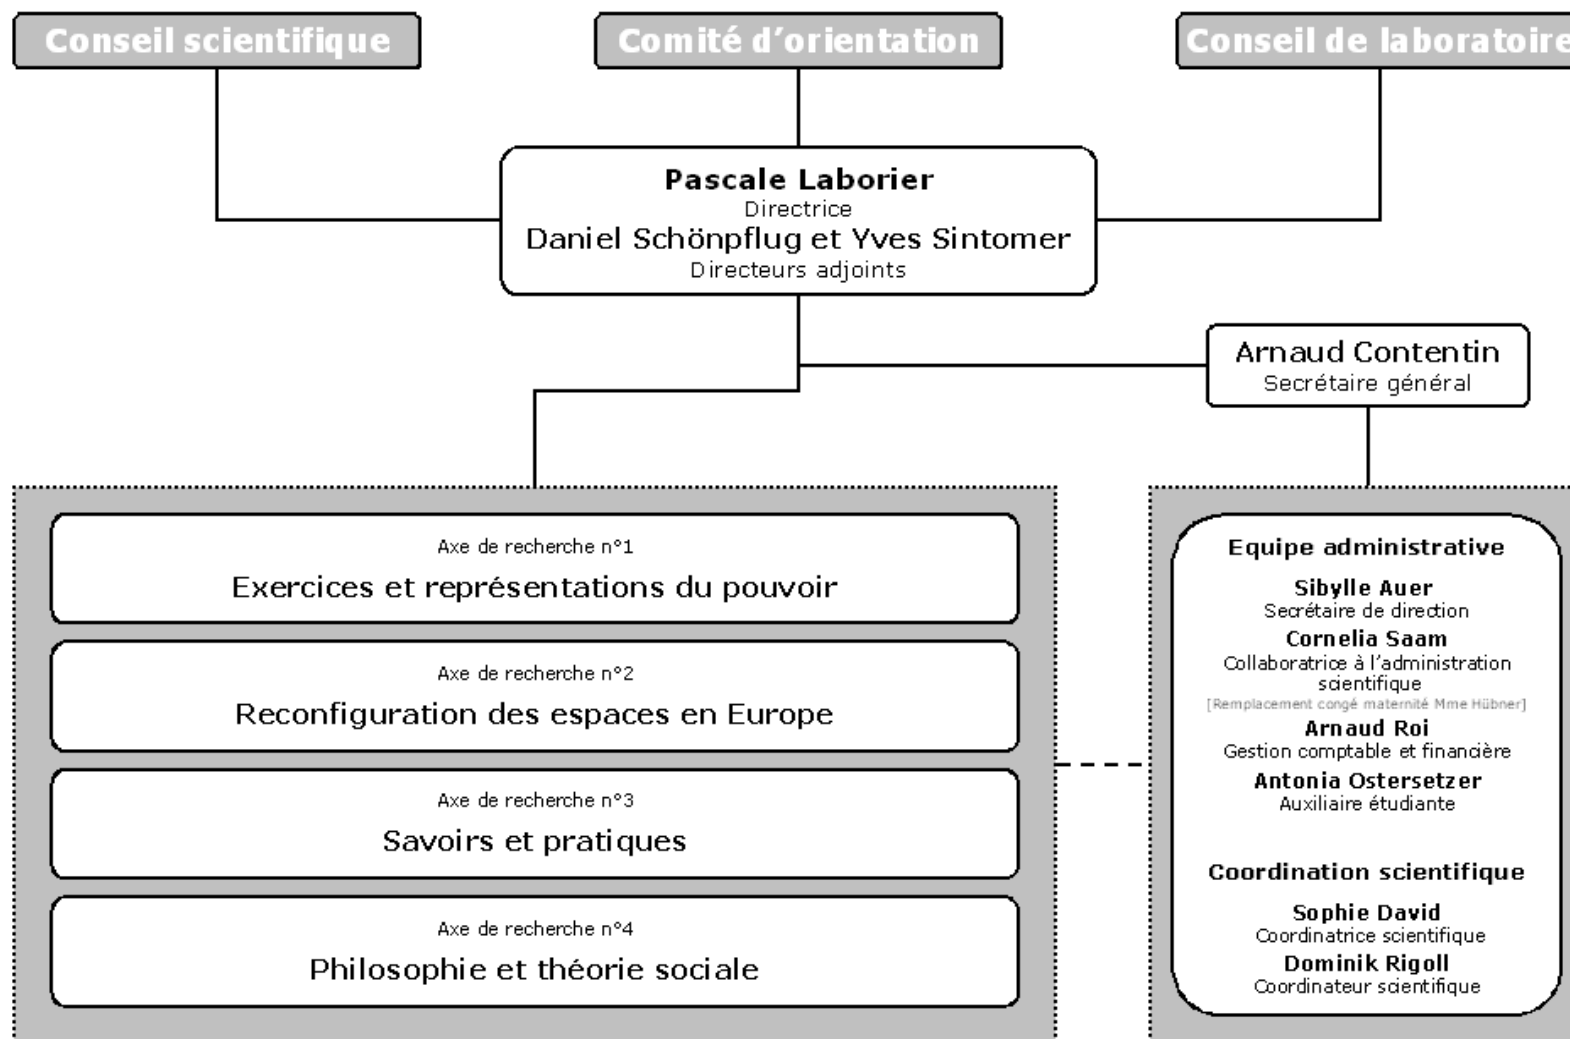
Conseil scientifique

Comité d'orientation

Conseil de laboratoire

Pascale Laborier
Directrice
Daniel Schönpflug et Yves Sintomer
Directeurs adjoints

Arnaud Contentin
Secrétaire général

Axe de recherche n°1
Exercices et représentations du pouvoir

Axe de recherche n°2
Reconfiguration des espaces en Europe

Axe de recherche n°3
Savoirs et pratiques

Axe de recherche n°4
Philosophie et théorie sociale

Equipe administrative

Sibylle Auer
Secrétaire de direction
Cornelia Saam
Collaboratrice à l'administration scientifique
[Remplacement congé maternité Mme Hübner]
Arnaud Roi
Gestion comptable et financière
Antonia Ostersetzer
Auxiliaire étudiante

Coordination scientifique

Sophie David
Coordinatrice scientifique
Dominik Rigoll
Coordinateur scientifique